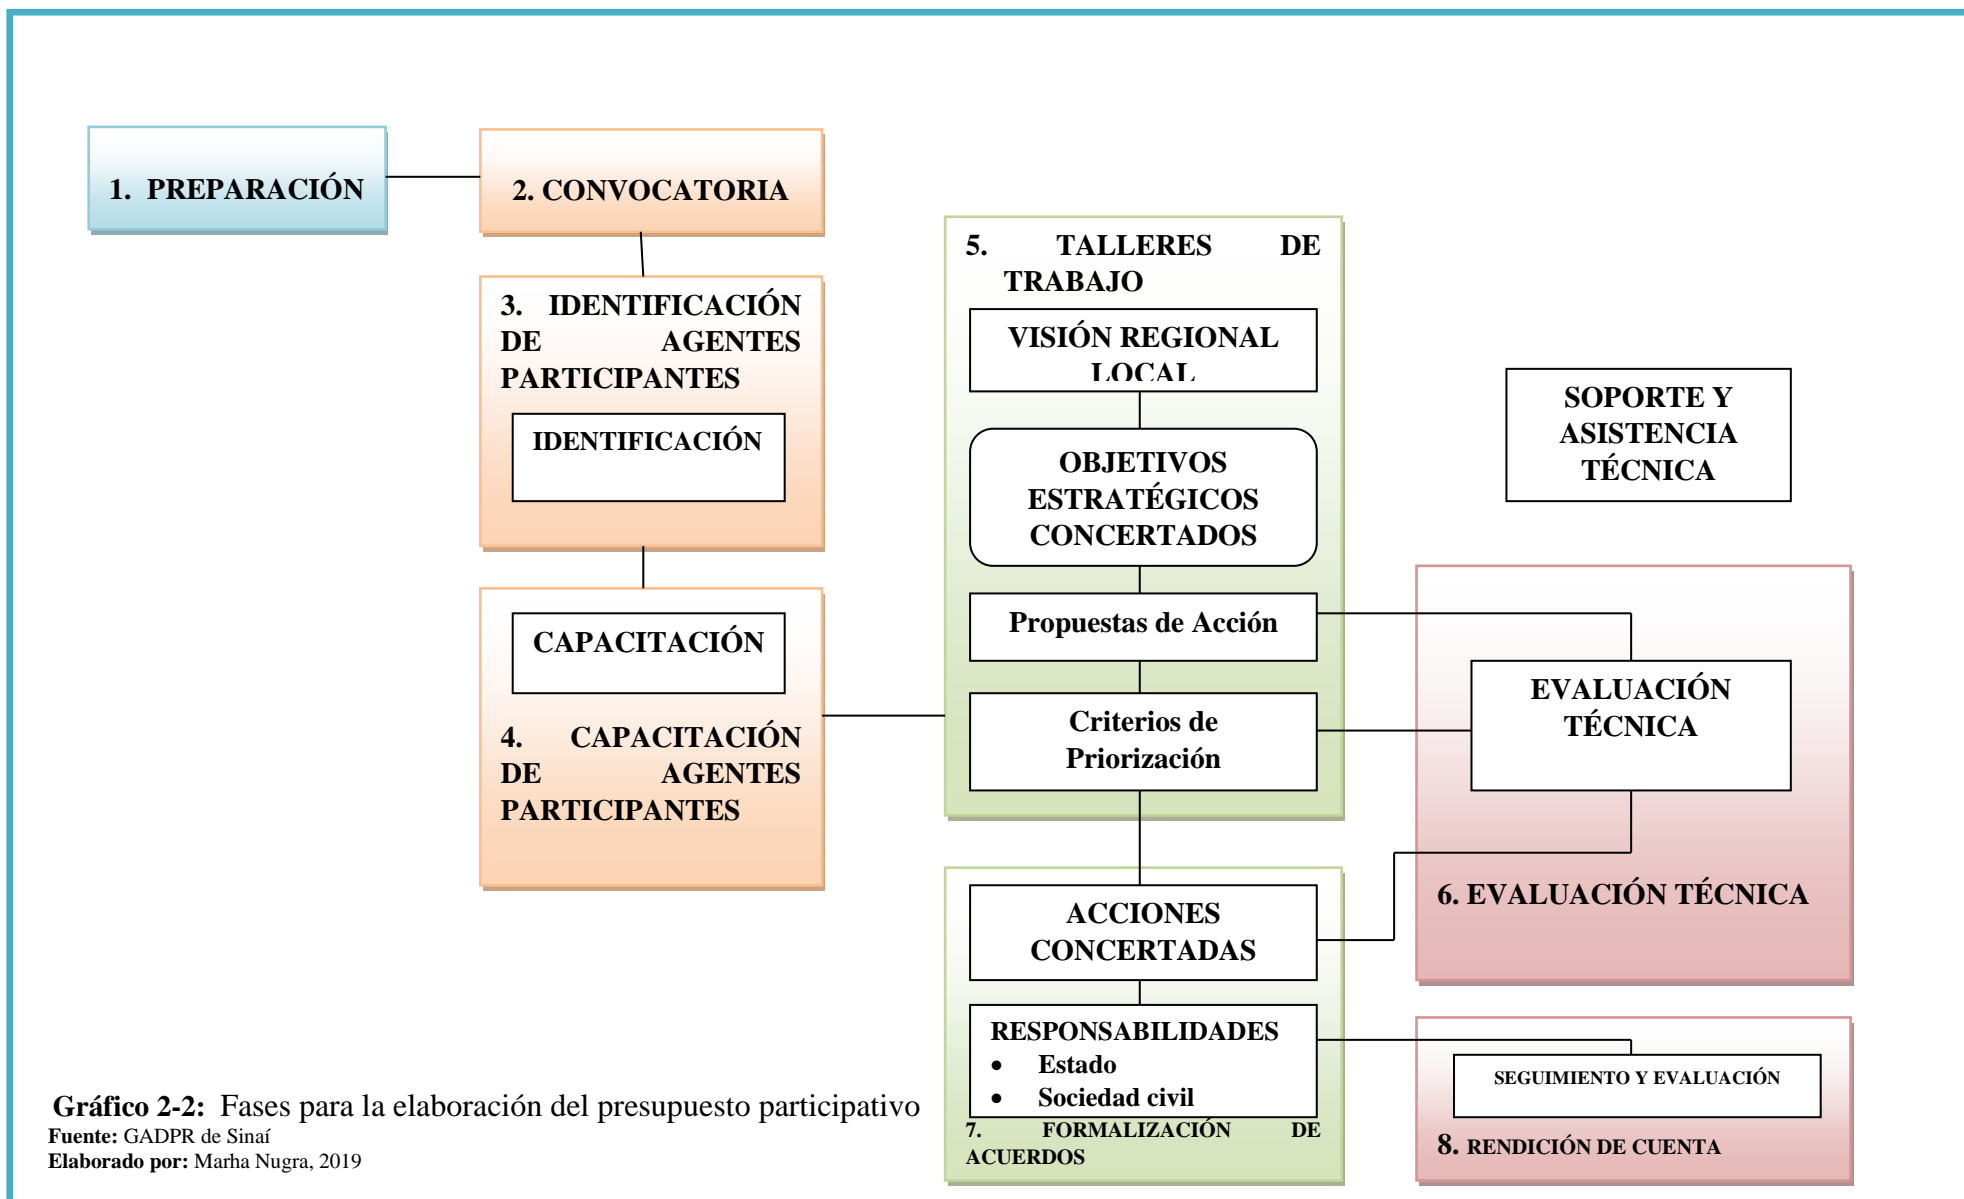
1. PREPARACIÓN

2. CONVOCATORIA

3. IDENTIFICACIÓN DE AGENTES PARTICIPANTES

IDENTIFICACIÓN

CAPACITACIÓN

4. CAPACITACIÓN DE AGENTES PARTICIPANTES

5. TALLERES DE TRABAJO

VISIÓN REGIONAL LOCAL

OBJETIVOS ESTRATÉGICOS CONCERTADOS

Propuestas de Acción

Criterios de Priorización

SOPORTE Y ASISTENCIA TÉCNICA

EVALUACIÓN TÉCNICA

6. EVALUACIÓN TÉCNICA

ACCIONES CONCERTADAS

RESPONSABILIDADES
• Estado
• Sociedad civil

7. FORMALIZACIÓN DE ACUERDOS

SEGUIMIENTO Y EVALUACIÓN

8. RENDICIÓN DE CUENTA

Gráfico 2-2: Fases para la elaboración del presupuesto participativo
Fuente: GADPR de Sinaí
Elaborado por: Marha Nugra, 2019